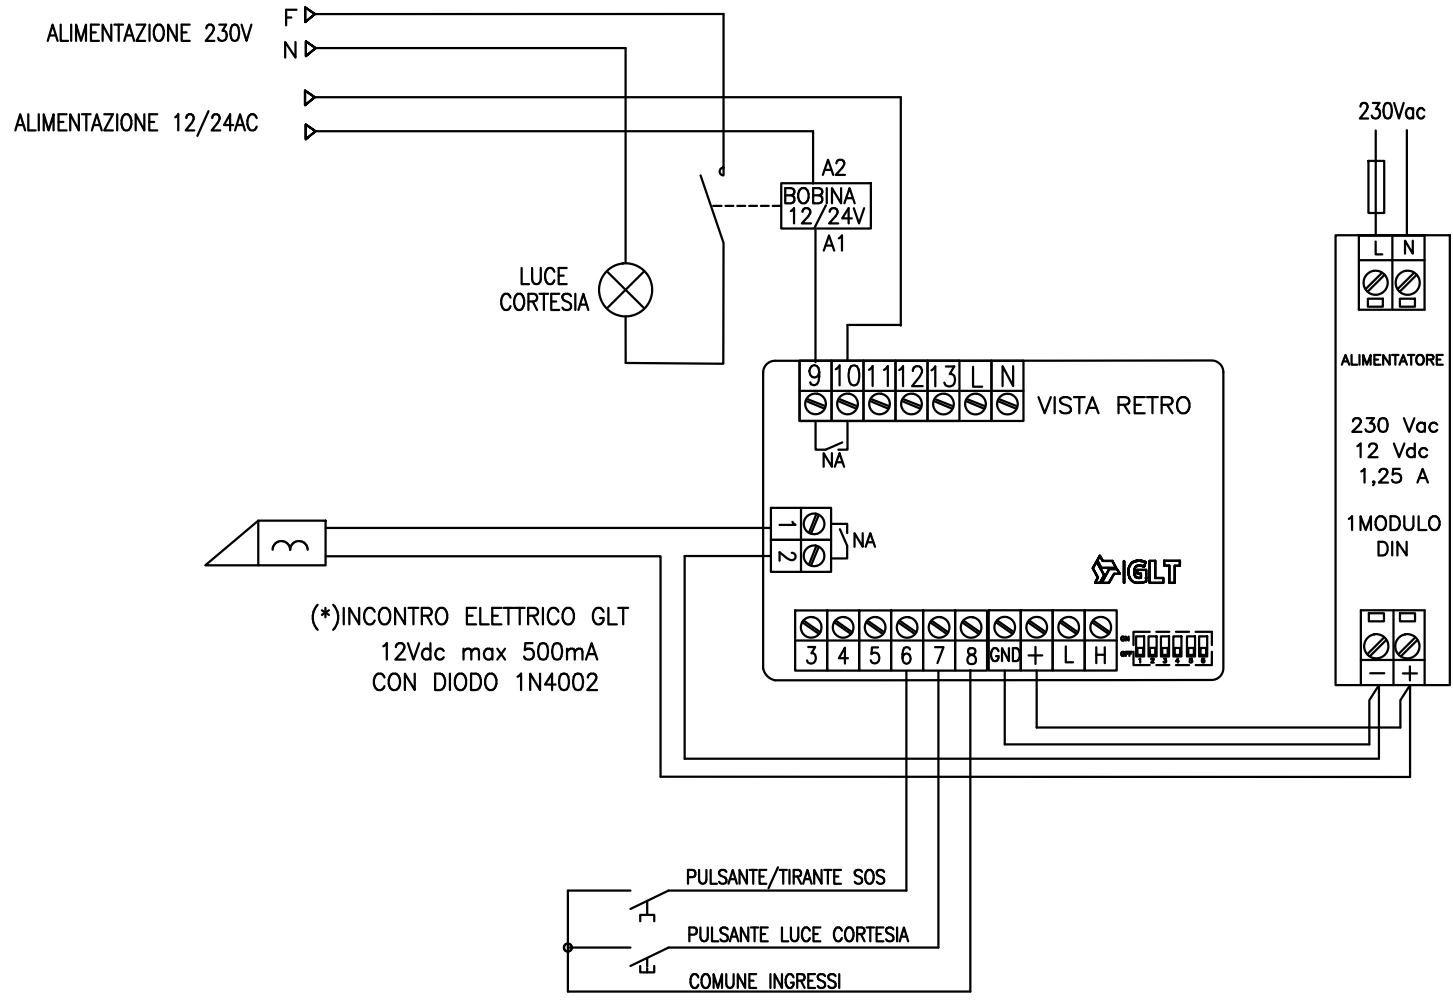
ALIMENTAZIONE 230V
F
N

ALIMENTAZIONE 12/24AC

A2
BOBINA
12/24V
A1

LUCE
CORTESIA

230Vac

L N

ALIMENTATORE

230 Vac
12 Vdc
1,25 A

1MODULO
DIN

9 10 11 12 13 L N

VISTA RETRO

NA

1
2
NA

IGLT

(*)INCONTRO ELETTRICO GLT
12Vdc max 500mA
CON DIODO 1N4002

3 4 5 6 7 8 GND + L H

− +

PULSANTE/TIRANTE SOS

PULSANTE LUCE CORTESIA

COMUNE INGRESSI